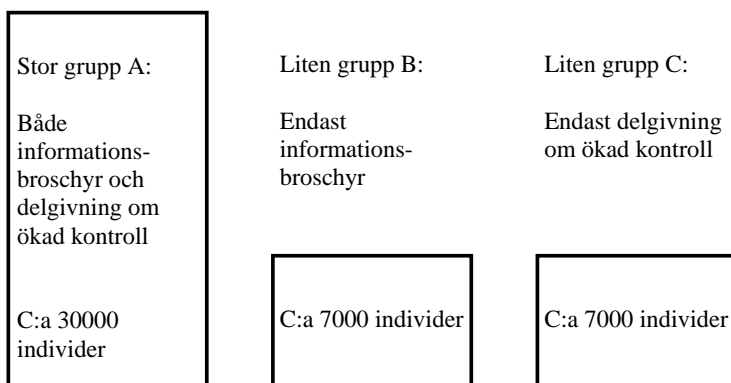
Stor grupp A:

Både informationsbroschyr och delgivning om ökad kontroll

C:a 30000 individer

Liten grupp B:

Endast informationsbroschyr

C:a 7000 individer

Liten grupp C:

Endast delgivning om ökad kontroll

C:a 7000 individer